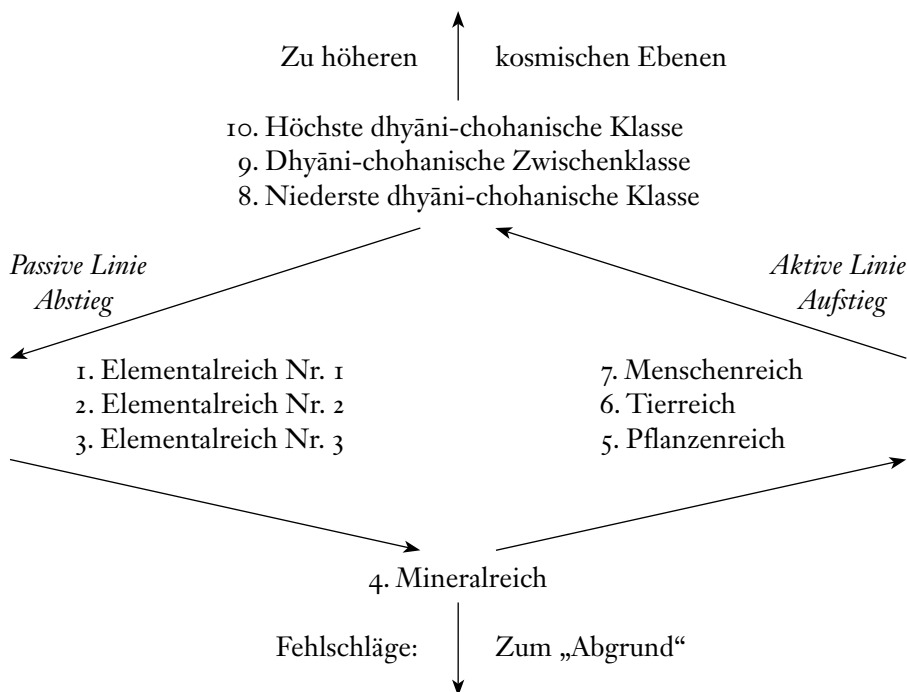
Zu höheren kosmischen Ebenen

10. Höchste dhyāni-chohanische Klasse
9. Dhyāni-chohanische Zwischenklasse
8. Niederste dhyāni-chohanische Klasse

*Passive Linie Abstieg*

*Aktive Linie Aufstieg*

1. Elementalreich Nr. 1
2. Elementalreich Nr. 2
3. Elementalreich Nr. 3

7. Menschenreich
6. Tierreich
5. Pflanzenreich

4. Mineralreich

Fehlschläge: Zum „Abgrund“